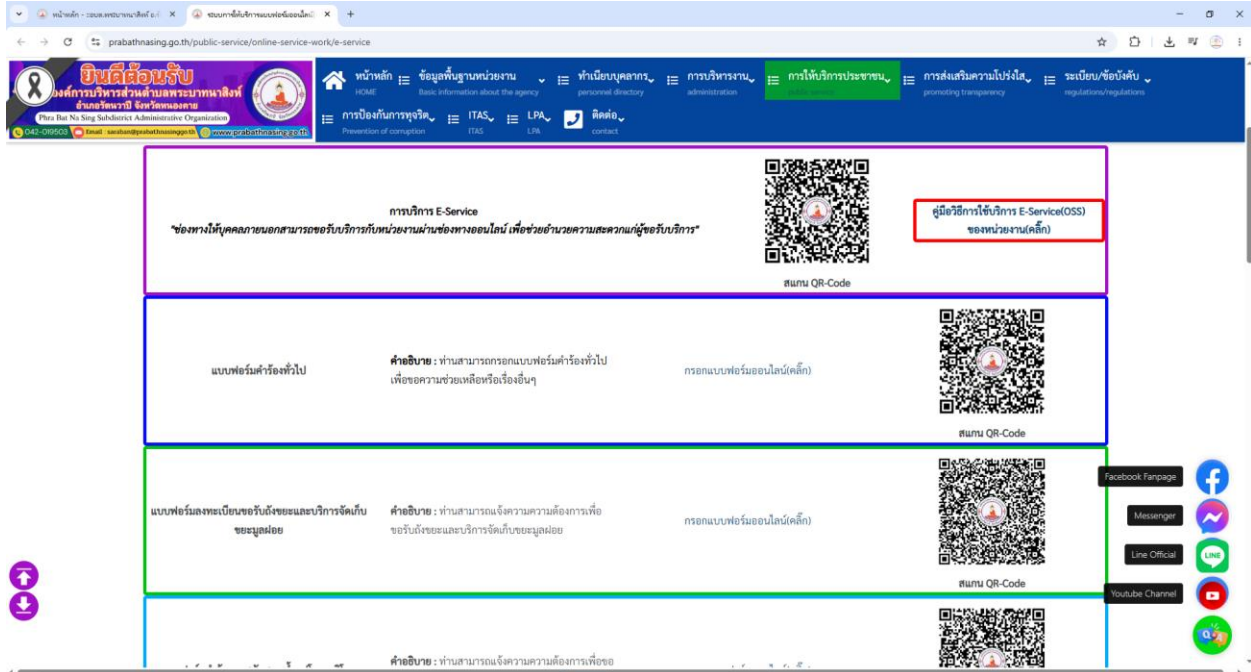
หน้าหลัก - อบต.พระบาทนาสิงห์ อ.รั × ช่องทางให้บริการแบบฟอร์มออนไลน์ × +

prabathnasing.go.th/public-service/online-service-work/e-service

ยินดีต้อนรับ
องค์การบริหารส่วนตำบลพระบาทนาสิงห์
อำเภอรัตนวาปี จังหวัดหนองคาย
Phra Bat Na Sing Subdistrict Administrative Organization
042-019503 Email : saraban@prabathnasing.go.th www.prabathnasing.go.th

หน้าหลัก HOME
ข้อมูลพื้นฐานหน่วยงาน Basic information about the agency
ทำเนียบบุคลากร personnel directory
การบริหารงาน administration
การให้บริการประชาชน public service
การส่งเสริมความโปร่งใส promoting transparency
ระเบียบ/ข้อบังคับ regulations/regulations
การป้องกันการทุจริต Prevention of corruption
ITAS ITAS
LPA LPA
ติดต่อ contact

การบริการ E-Service
"ช่องทางให้บุคคลภายนอกสามารถขอรับบริการกับหน่วยงานผ่านช่องทางออนไลน์ เพื่อช่วยอำนวยความสะดวกแก่ผู้ขอรับบริการ"

สแกน QR-Code

คู่มือวิธีการใช้บริการ E-Service(OSS) ของหน่วยงาน(คลิ๊ก)

แบบฟอร์มคำร้องทั่วไป

คำอธิบาย : ท่านสามารถกรอกแบบฟอร์มคำร้องทั่วไป เพื่อขอความช่วยเหลือหรือเรื่องอื่นๆ

กรอกแบบฟอร์มออนไลน์(คลิ๊ก)

สแกน QR-Code

แบบฟอร์มลงทะเบียนขอรับถังขยะและบริการจัดเก็บขยะมูลฝอย

คำอธิบาย : ท่านสามารถแจ้งความความต้องการเพื่อขอรับถังขยะและบริการจัดเก็บขยะมูลฝอย

กรอกแบบฟอร์มออนไลน์(คลิ๊ก)

สแกน QR-Code

คำอธิบาย : ท่านสามารถแจ้งความความต้องการเพื่อขอ

Facebook Fanpage
Messenger
Line Official
Youtube Channel